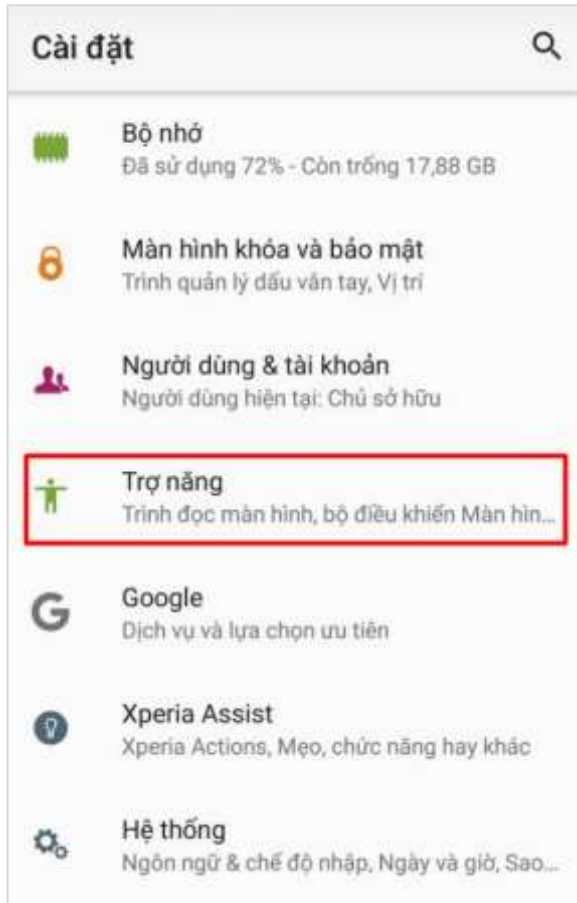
Cài đặt

Bộ nhớ
Đã sử dụng 72% - Còn trống 17,88 GB

Màn hình khóa và bảo mật
Trình quản lý dấu vân tay, Vị trí

Người dùng & tài khoản
Người dùng hiện tại: Chủ sở hữu

Trợ năng
Trình đọc màn hình, bộ điều khiển Màn hìn...

Google
Dịch vụ và lựa chọn ưu tiên

Xperia Assist
Xperia Actions, Mẹo, chức năng hay khác

Hệ thống
Ngôn ngữ & chế độ nhập, Ngày và giờ, Sao...